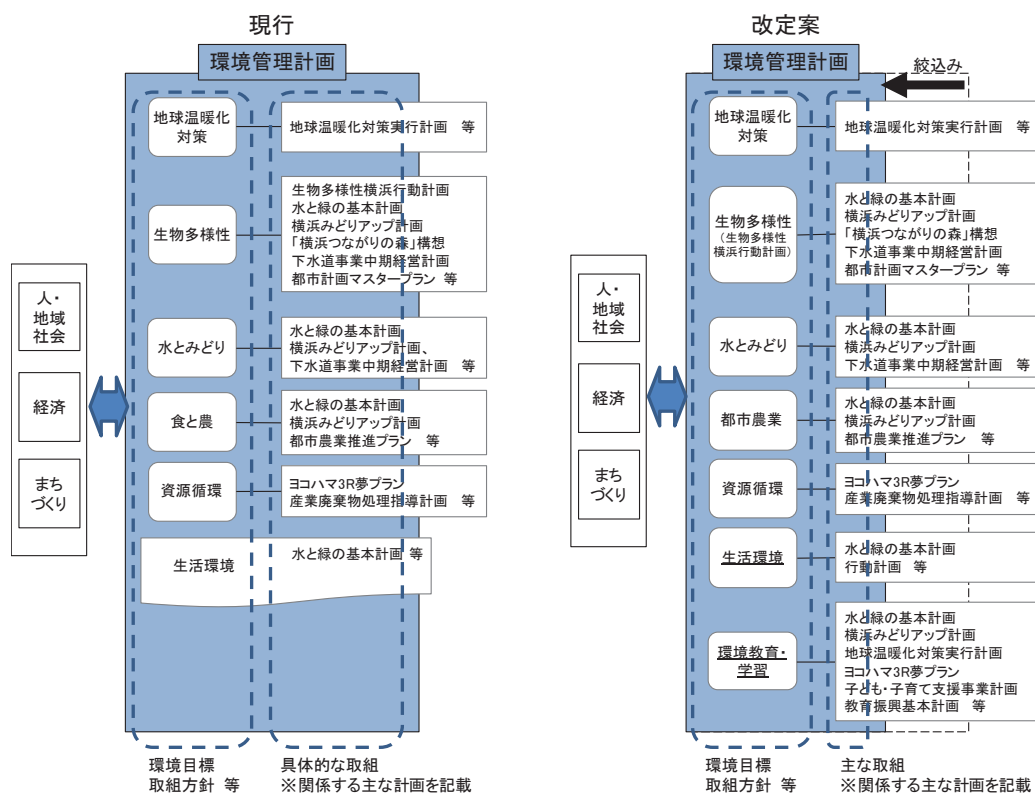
現行

環境管理計画

地球温暖化対策

地球温暖化対策実行計画　等

生物多様性

生物多様性横浜行動計画
水と緑の基本計画
横浜みどりアップ計画
「横浜つながりの森」構想
下水道事業中期経営計画
都市計画マスタープラン　等

水とみどり

水と緑の基本計画、
横浜みどりアップ計画、
下水道事業中期経営計画　等

食と農

水と緑の基本計画
横浜みどりアップ計画
都市農業推進プラン　等

資源循環

ヨコハマ3R夢プラン
産業廃棄物処理指導計画　等

生活環境

水と緑の基本計画　等

人・地域社会

経済

まちづくり

環境目標
取組方針　等

具体的な取組
※関係する主な計画を記載

改定案

環境管理計画

絞込み

地球温暖化対策

地球温暖化対策実行計画　等

生物多様性
（生物多様性横浜行動計画）

水と緑の基本計画
横浜みどりアップ計画
「横浜つながりの森」構想
下水道事業中期経営計画
都市計画マスタープラン　等

水とみどり

水と緑の基本計画
横浜みどりアップ計画
下水道事業中期経営計画　等

都市農業

水と緑の基本計画
横浜みどりアップ計画
都市農業推進プラン　等

資源循環

ヨコハマ3R夢プラン
産業廃棄物処理指導計画　等

生活環境

水と緑の基本計画
行動計画　等

環境教育・学習

水と緑の基本計画
横浜みどりアップ計画
地球温暖化対策実行計画
ヨコハマ3R夢プラン
子ども・子育て支援事業計画
教育振興基本計画　等

人・地域社会

経済

まちづくり

環境目標
取組方針　等

主な取組
※関係する主な計画を記載